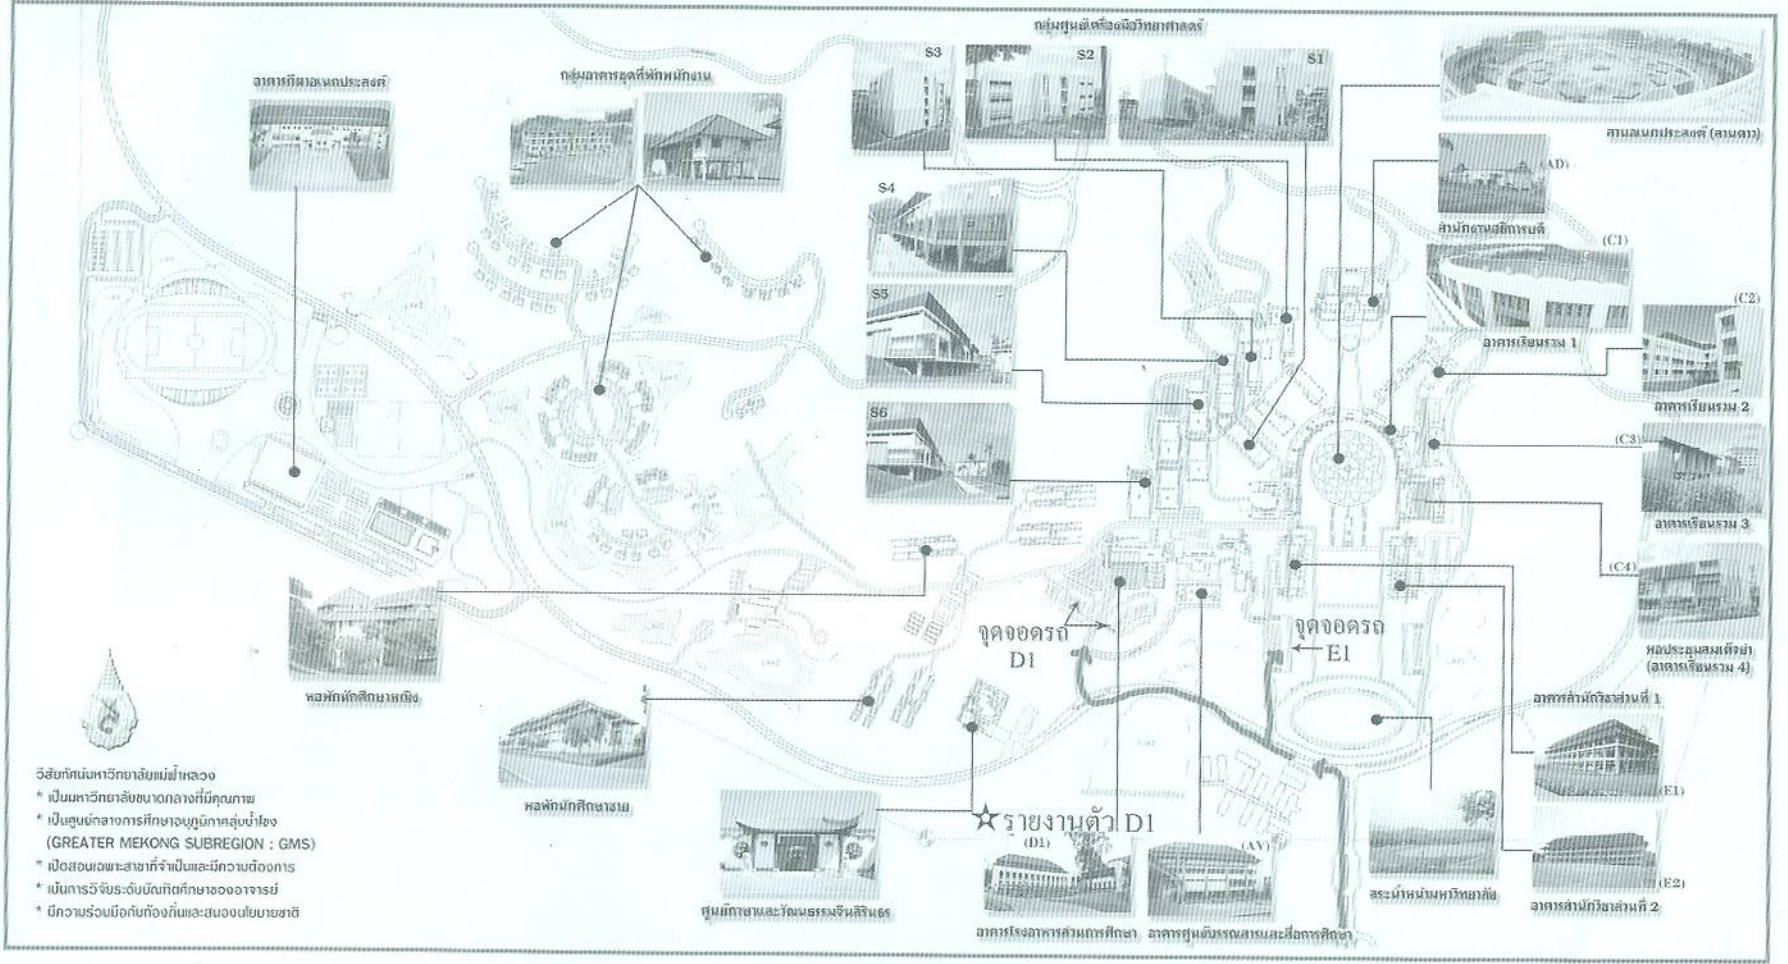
กลุ่มศูนย์เครื่องมือวิทยาศาสตร์

S3

S2

S1

อาคารกีฬาอเนกประสงค์

กลุ่มอาคารชุดที่พักพนักงาน

สนามอเนกประสงค์ (สนามดาว)

(AD)

สำนักงานอธิการบดี

S4

(C1)

S5

อาคารเรียนรวม 1

(C2)

อาคารเรียนรวม 2

S6

(C3)

อาคารเรียนรวม 3

(C4)

จุดจอดรถ D1

จุดจอดรถ E1

หอประชุมสมเด็จย่า (อาคารเรียนรวม 4)

หอพักนักศึกษาหญิง

อาคารสำนักวิชาส่วนที่ 1

วิสัยทัศน์มหาวิทยาลัยแม่ฟ้าหลวง
* เป็นมหาวิทยาลัยขนาดกลางที่มีคุณภาพ
* เป็นศูนย์กลางการศึกษาอนุภูมิภาคลุ่มน้ำโขง (GREATER MEKONG SUBREGION : GMS)
* เปิดสอนเฉพาะสาขาที่จำเป็นและมีความต้องการ
* เน้นการวิจัยระดับบัณฑิตศึกษาของอาจารย์
* มีความร่วมมือกับท้องถิ่นและสนองนโยบายชาติ

หอพักนักศึกษาชาย

☆รายงานตัว D1

(D1)

(AV)

(E1)

(E2)

ศูนย์ภาษาและวัฒนธรรมจีนสิรินธร

อาคารโรงอาหารส่วนการศึกษา

อาคารศูนย์บรรณสารและสื่อการศึกษา

สระน้ำหน้ามหาวิทยาลัย

อาคารสำนักวิชาส่วนที่ 2